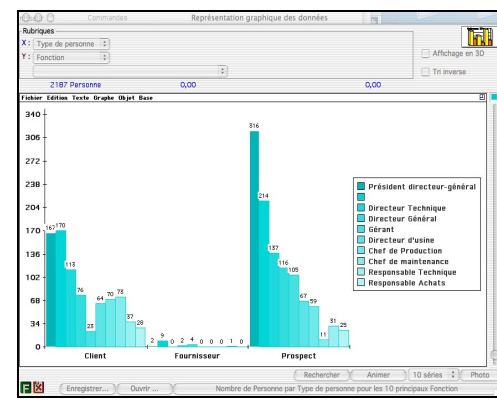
Commandes

Représentation graphique des données

Rubriques

X : Type de personne

Y : Fonction

Affichage en 3D

Tri inverse

2187 Personne 0,00 0,00

Fichier Edition Texte Graphe Objet Base

340
306
272
238
204
170
136
102
68
34
0

167 170 113 76 25 64 70 73 37 28

2 9 0 2 4 0 0 0 1 0

316 214 137 116 105 67 59 11 31 25

Client Fournisseur Prospect

Président directeur-général
Directeur Technique
Directeur Général
Gérant
Directeur d'usine
Chef de Production
Chef de maintenance
Responsable Technique
Responsable Achats

Rechercher Animer 10 séries Photo

Enregistrer... Ouvrir ... Nombre de Personne par Type de personne pour les 10 principaux Fonction